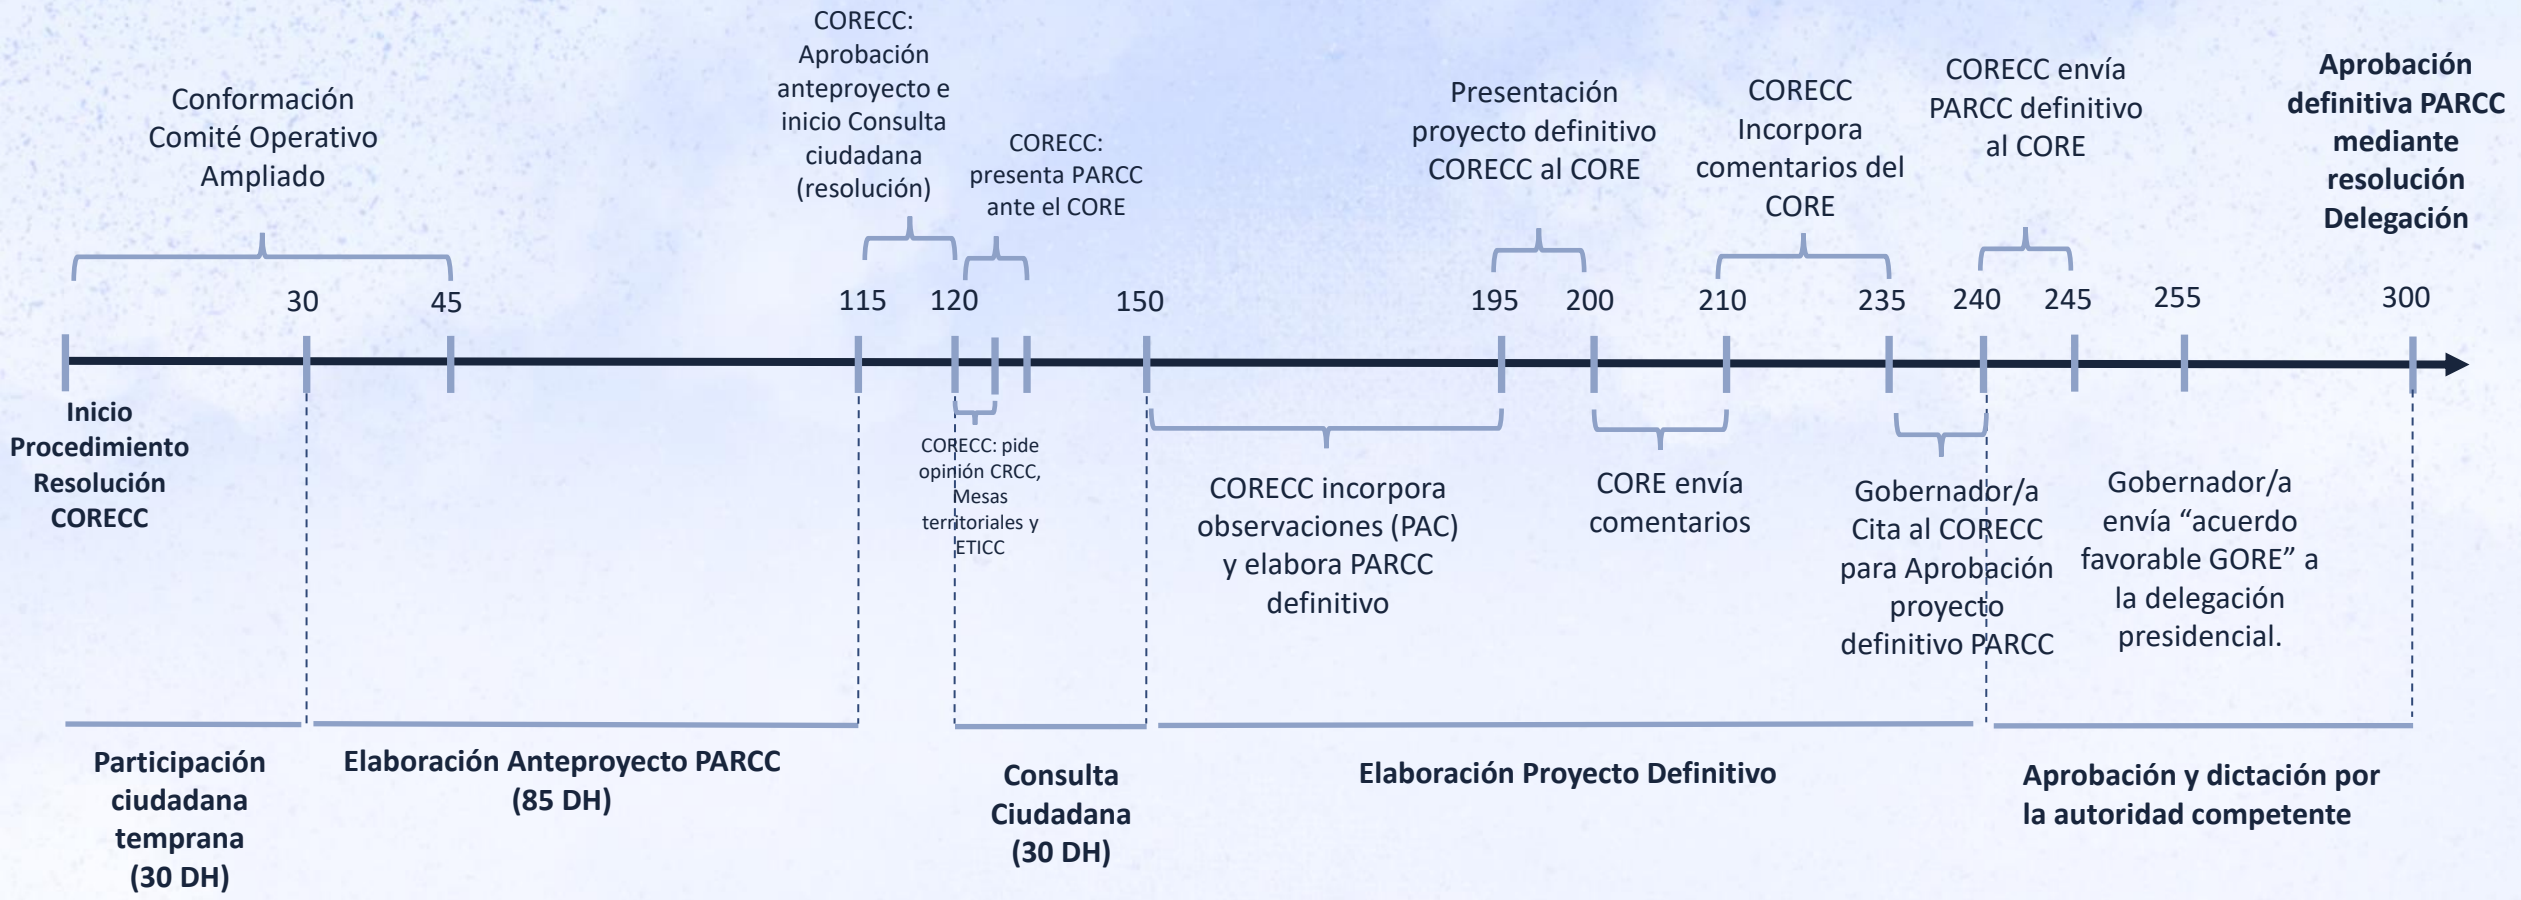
Conformación Comité Operativo Ampliado

CORECC: Aprobación anteproyecto e inicio Consulta ciudadana (resolución)

CORECC: presenta PARCC ante el CORE

Presentación proyecto definitivo CORECC al CORE

CORECC Incorpora comentarios del CORE

CORECC envía PARCC definitivo al CORE

Aprobación definitiva PARCC mediante resolución Delegación

30 45 115 120 150 195 200 210 235 240 245 255 300

Inicio Procedimiento Resolución CORECC

CORECC: pide opinión CRCC, Mesas territoriales y ETICC

CORECC incorpora observaciones (PAC) y elabora PARCC definitivo

CORE envía comentarios

Gobernador/a Cita al CORECC para Aprobación proyecto definitivo PARCC

Gobernador/a envía "acuerdo favorable GORE" a la delegación presidencial.

Participación ciudadana temprana (30 DH)

Elaboración Anteproyecto PARCC (85 DH)

Consulta Ciudadana (30 DH)

Elaboración Proyecto Definitivo

Aprobación y dictación por la autoridad competente